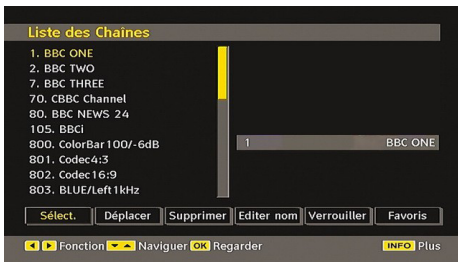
Liste des Chaînes

1. BBC ONE
2. BBC TWO
7. BBC THREE
70. CBBC Channel
80. BBC NEWS 24
105. BBCi
800. ColorBar100/-6dB
801. Codec4:3
802. Codec16:9
803. BLUE/Left1kHz

1 BBC ONE

Sélect. Déplacer Supprimer Editer nom Verrouiller Favoris

Fonction Naviguer OK Regarder INFO Plus